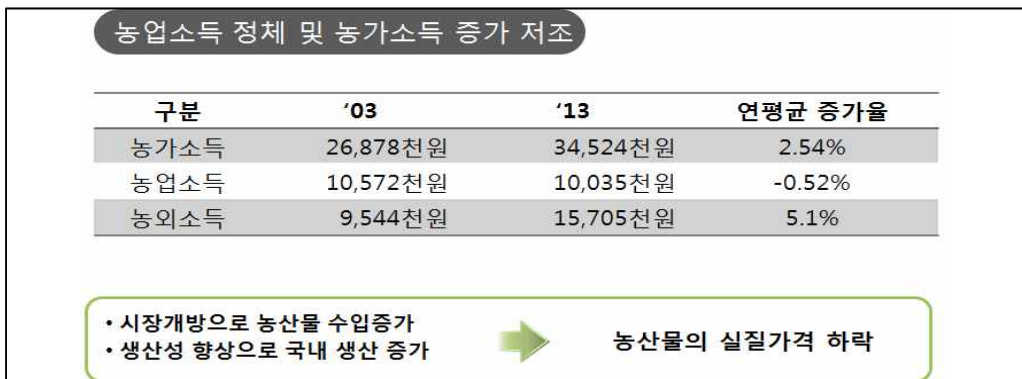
농업소득 정체 및 농가소득 증가 저조

| 구분 | '03 | '13 | 연평균 증가율 |
|---|---|---|---|
| 농가소득 | 26,878천원 | 34,524천원 | 2.54% |
| 농업소득 | 10,572천원 | 10,035천원 | -0.52% |
| 농외소득 | 9,544천원 | 15,705천원 | 5.1% |

• 시장개방으로 농산물 수입증가
• 생산성 향상으로 국내 생산 증가

농산물의 실질가격 하락